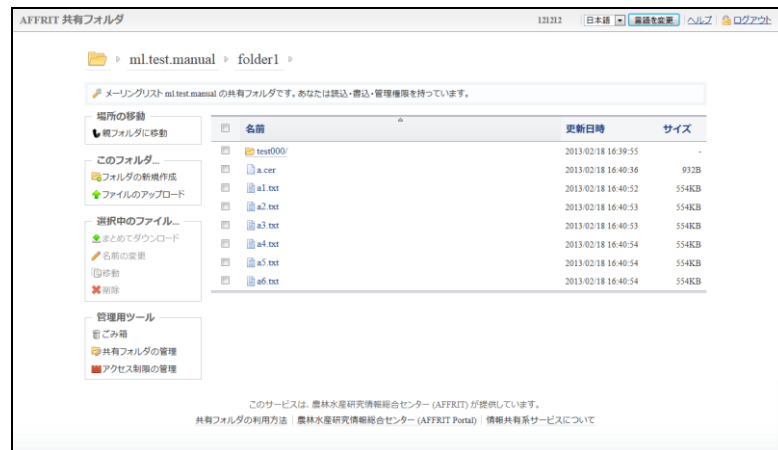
AFFRIT 共有フォルダ

121212 日本語 言語を変更 ヘルプ ログアウト

ml.test.manual ▸ folder1 ▸

メーリングリスト ml.test.manual の共有フォルダです。あなたは読込・書込・管理権限を持っています。

場所の移動
親フォルダに移動

このフォルダ...
フォルダの新規作成
ファイルのアップロード

選択中のファイル...
まとめてダウンロード
名前の変更
移動
削除

管理用ツール
ごみ箱
共有フォルダの管理
アクセス制限の管理

| | 名前 | 更新日時 | サイズ |
|---|---|---|---|
| | test000/ | 2013/02/18 16:39:55 | - |
| | a.cer | 2013/02/18 16:40:36 | 932B |
| | a1.txt | 2013/02/18 16:40:52 | 554KB |
| | a2.txt | 2013/02/18 16:40:53 | 554KB |
| | a3.txt | 2013/02/18 16:40:53 | 554KB |
| | a4.txt | 2013/02/18 16:40:54 | 554KB |
| | a5.txt | 2013/02/18 16:40:54 | 554KB |
| | a6.txt | 2013/02/18 16:40:54 | 554KB |

このサービスは、農林水産研究情報総合センター (AFFRIT) が提供しています。
共有フォルダの利用方法 | 農林水産研究情報総合センター (AFFRIT Portal) | 情報共有系サービスについて